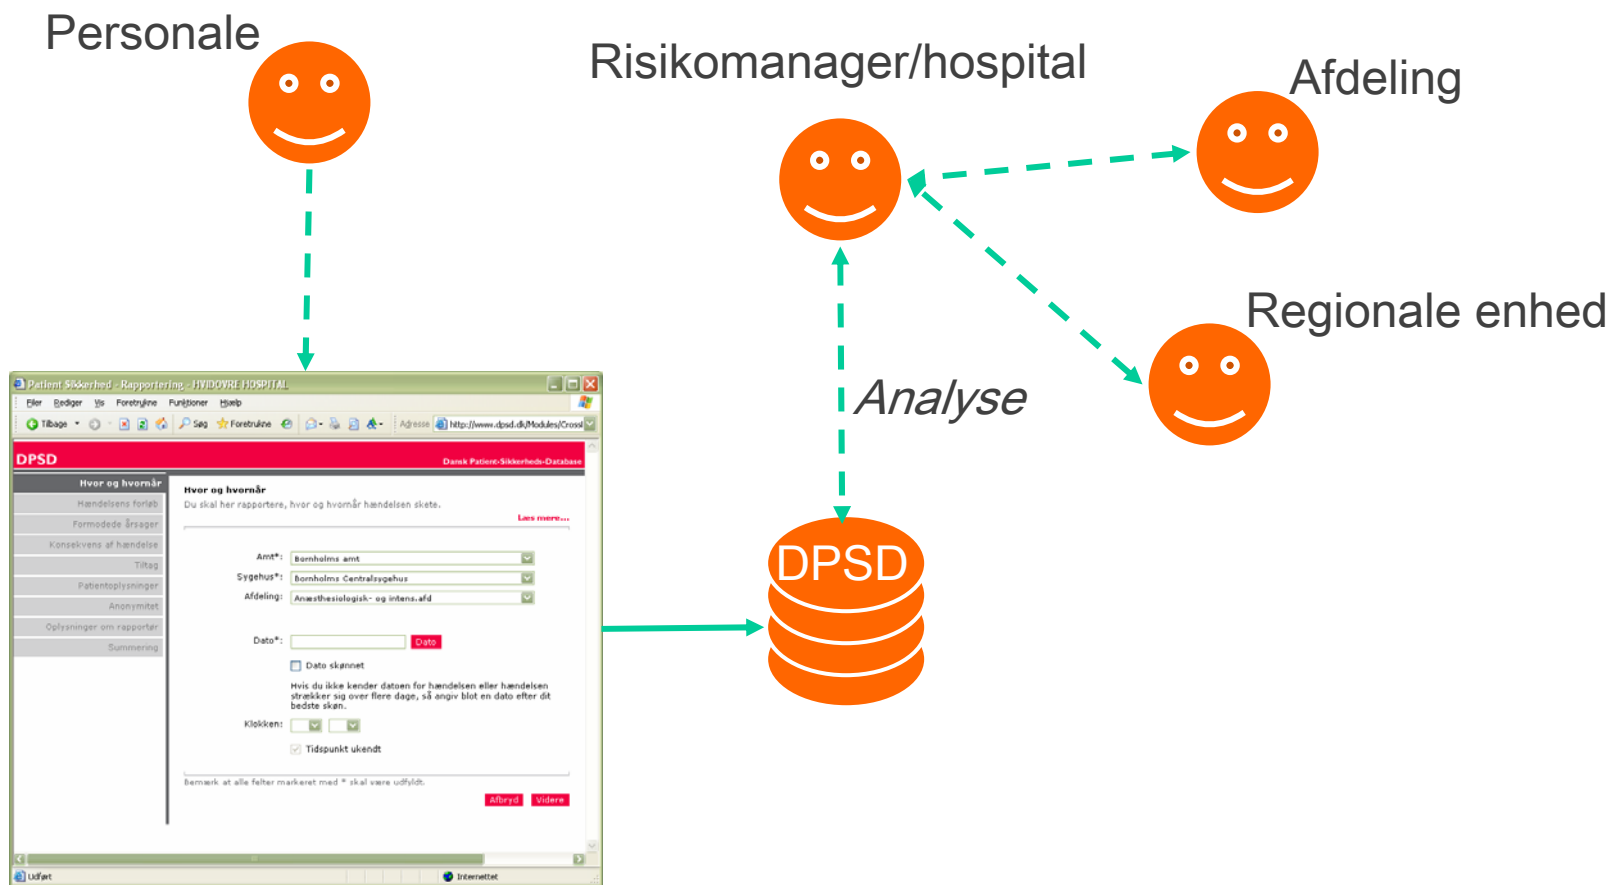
Personale

Risikomanager/hospital

Afdeling

Regionale enhed

Analyse

DPSD

Patient Sikkerhed - Rapportering - HVIDOVRE HOSPITAL

Filer Rediger Vis Foretrukne Funktioner Hjælp

Tilbage Søg Foretrukne Adresse http://www.dpsd.dk/Modules/Crossl

DPSD Dansk Patient-Sikkerheds-Database

Hvor og hvornår
Hændelsens forløb
Formodede årsager
Konsekvens af hændelse
Tiltag
Patientoplysninger
Anonymitet
Oplysninger om rapportør
Summering

Hvor og hvornår
Du skal her rapportere, hvor og hvornår hændelsen skete.
Læs mere...

Amt*: Bornholms amt
Sygehus*: Bornholms Centralsygehus
Afdeling: Anæsthesiologisk- og intens.afd

Dato*: Dato

Dato skønnet

Hvis du ikke kender datoen for hændelsen eller hændelsen strækker sig over flere dage, så angiv blot en dato efter dit bedste skøn.

Klokken:

Tidspunkt ukendt

Bemærk at alle felter markeret med * skal være udfyldt.

Afbryd Videre

Udført Internettet